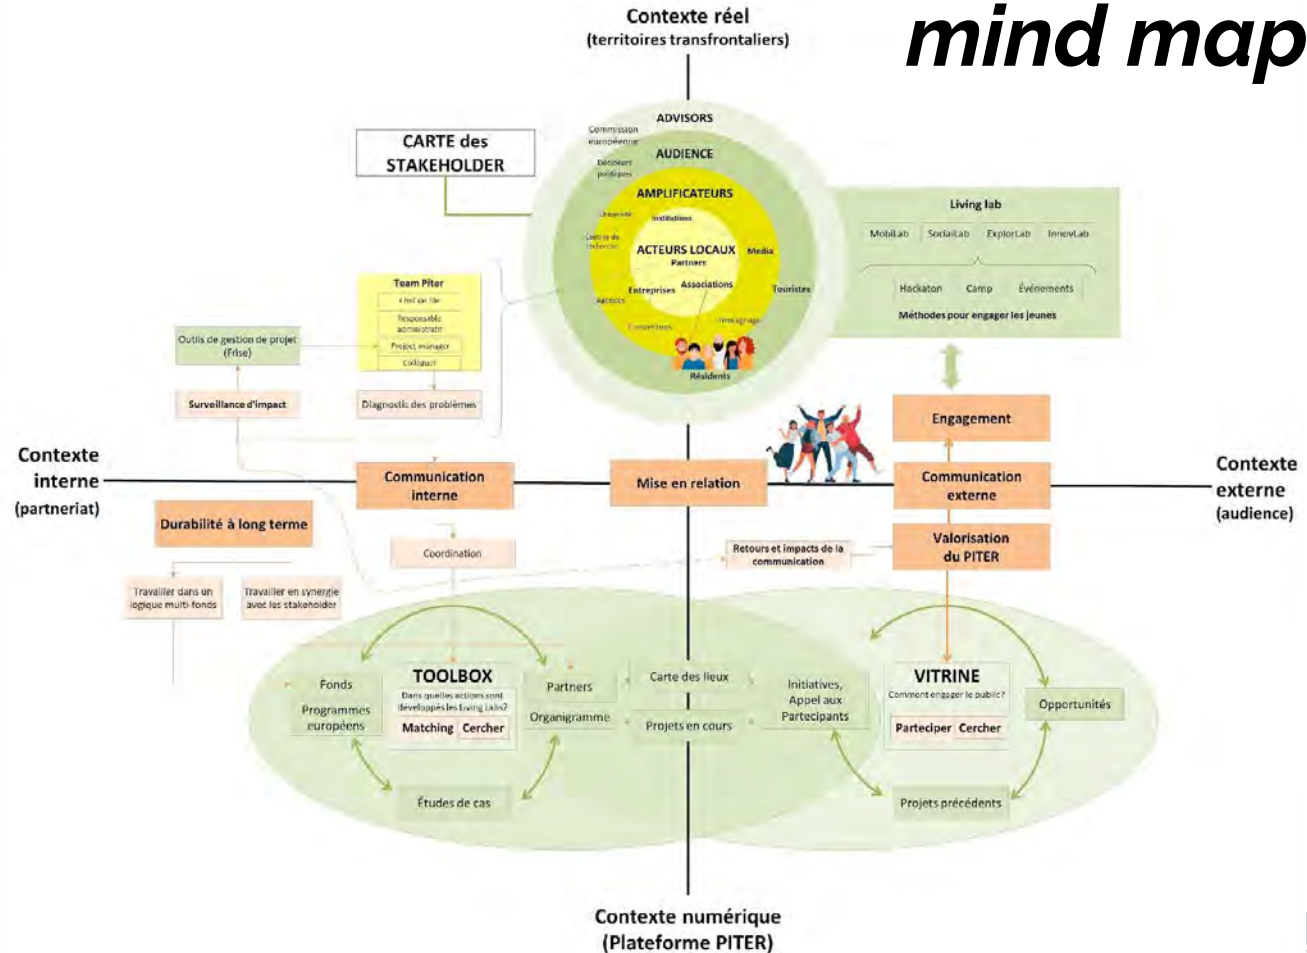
mind map

Contexte réel
(territoires transfrontaliers)

CARTE des STAKEHOLDER

ADVISORS
Commission européenne
AUDIENCE
Décideurs publiques
AMPLIFICATEURS
Université
Institutions
Centre de recherche
ACTEURS LOCAUX
Partners
Media
Entreprises
Associations
Touristes
Agences
Consortiums
Immigration
Résidents

Living lab
MobiLab
SocialLab
ExplorLab
InnovLab
Hackaton
Camp
Événements
Méthodes pour engager les jeunes

Team Piter
Chef de file
Responsable administratif
Project manager
Collabor.

Outils de gestion de projet (Frise)
Surveillance d'impact
Diagnostic des problèmes

Contexte interne
(partneriat)

Communication interne
Mise en relation
Engagement
Communication externe
Valorisation du PITER

Contexte externe
(audience)

Durabilité à long terme
Coordination
Retours et impacts de la communication
Travailler dans un logique multi-fonds
Travailler en synergie avec les stakeholder

Fonds
Programmes européens
TOOLBOX
Dans quelles actions sont développés les Living Labs?
Matching
Cercher
Partners
Organigramme
Carte des lieux
Projets en cours
Initiatives, Appel aux Partecipants
VITRINE
Comment engager le public?
Parteciper
Cercher
Opportunités
Études de cas
Projets précédents

Contexte numérique
(Plateforme PITER)